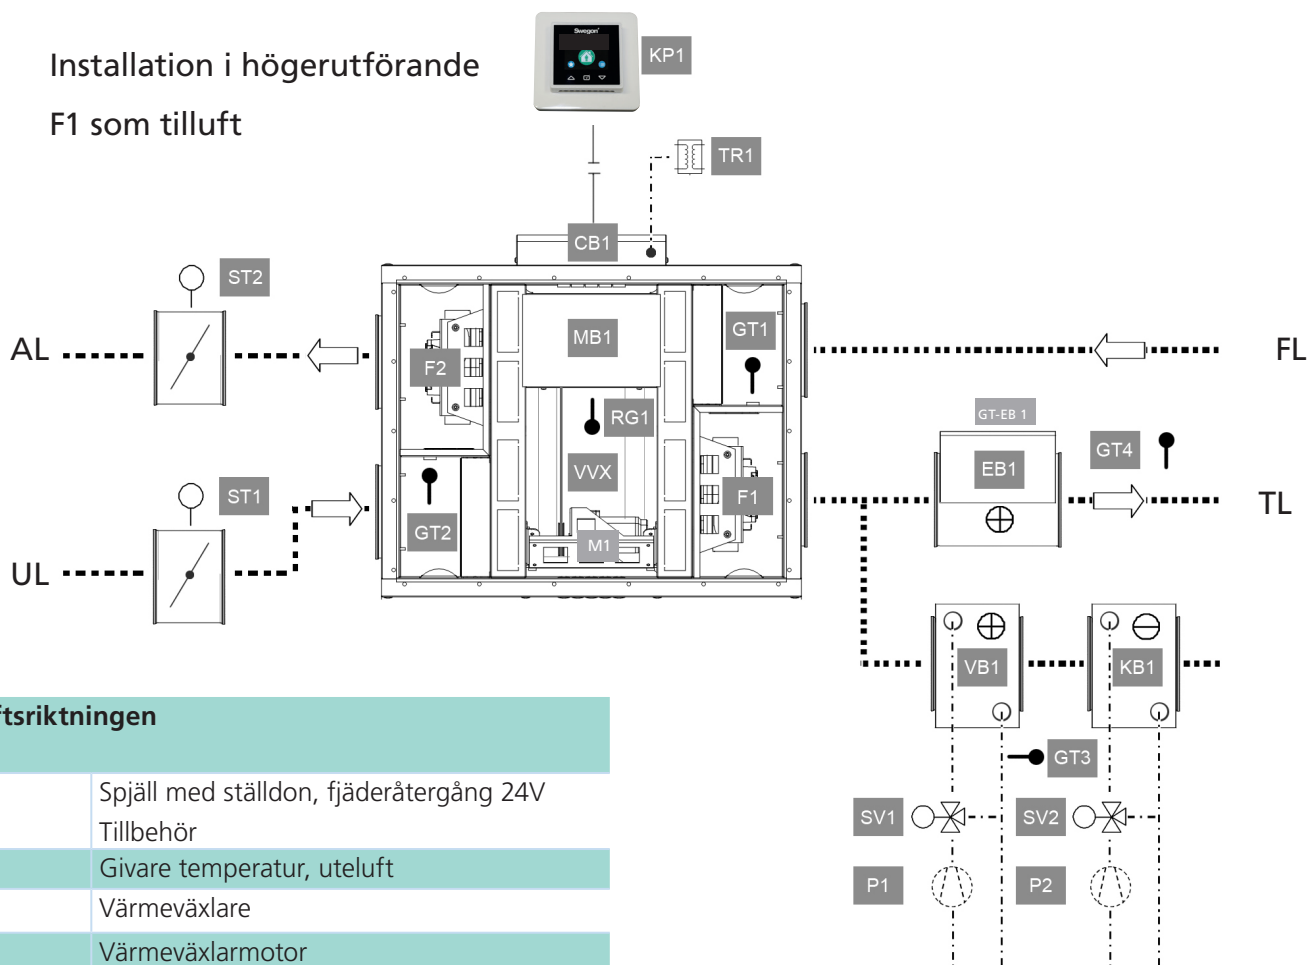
Installation i högerutförande

F1 som tilluft

Swegon

KP1

TR1

CB1

ST2

AL

MB1

GT1

FL

F2

RG1

GT-EB 1

GT4

VVX

EB1

ST1

F1

TL

GT2

M1

UL

VB1

KB1

GT3

SV1

SV2

P1

P2

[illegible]ftsriktningen

| | |
|---|---|
| | Spjäll med ställdon, fjäderåtergång 24V Tillbehör |
| | Givare temperatur, uteluft |
| | Värmeväxlare |
| | Värmeväxlarmotor |